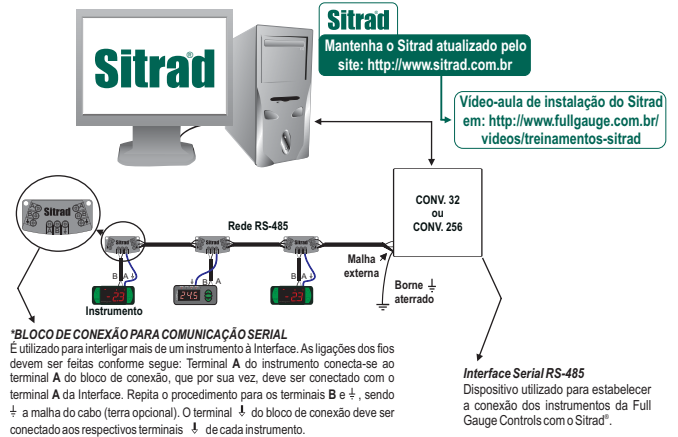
Sitrad®

Sitrad®

Mantenha o Sitrad atualizado pelo site: http://www.sitrad.com.br

Vídeo-aula de instalação do Sitrad em: http://www.fullgauge.com.br/videos/treinamentos-sitrad

Sitrad

CONV. 32
ou
CONV. 256

Rede RS-485

Malha externa

Borne ⏚ aterrado

B A ⏚

Instrumento

B A

-23

249

-23

*BLOCO DE CONEXÃO PARA COMUNICAÇÃO SERIAL
É utilizado para interligar mais de um instrumento à Interface. As ligações dos fios devem ser feitas conforme segue: Terminal **A** do instrumento conecta-se ao terminal **A** do bloco de conexão, que por sua vez, deve ser conectado com o terminal **A** da Interface. Repita o procedimento para os terminais **B** e ⏚, sendo ⏚ a malha do cabo (terra opcional). O terminal ⏚ do bloco de conexão deve ser conectado aos respectivos terminais ⏚ de cada instrumento.

*Interface Serial RS-485*
Dispositivo utilizado para estabelecer a conexão dos instrumentos da Full Gauge Controls com o Sitrad®.